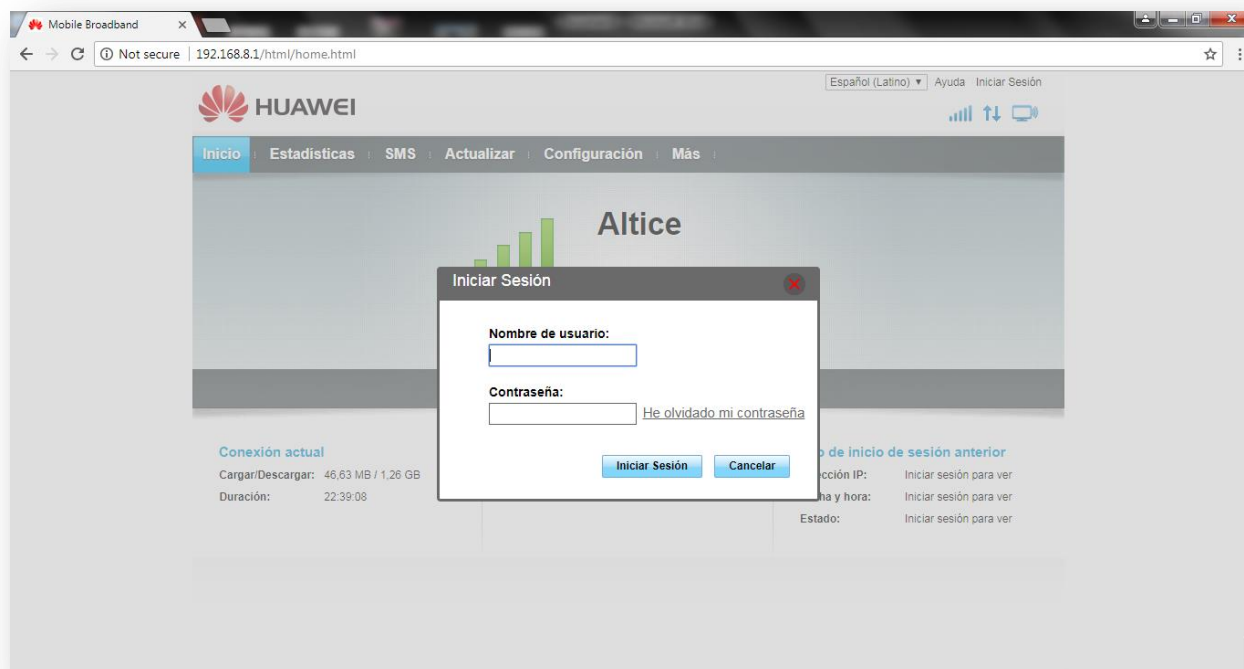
Mobile Broadband ×

Not secure | 192.168.8.1/html/home.html

Español (Latino) ▾ Ayuda Iniciar Sesión

HUAWEI

Inicio Estadísticas SMS Actualizar Configuración Más

Altice

Iniciar Sesión

Nombre de usuario:

Contraseña:

He olvidado mi contraseña

Iniciar Sesión Cancelar

Conexión actual

Cargar/Descargar: 46,63 MB / 1,26 GB

Duración: 22:39:08

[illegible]o de inicio de sesión anterior

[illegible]cción IP: Iniciar sesión para ver

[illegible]ha y hora: Iniciar sesión para ver

Estado: Iniciar sesión para ver